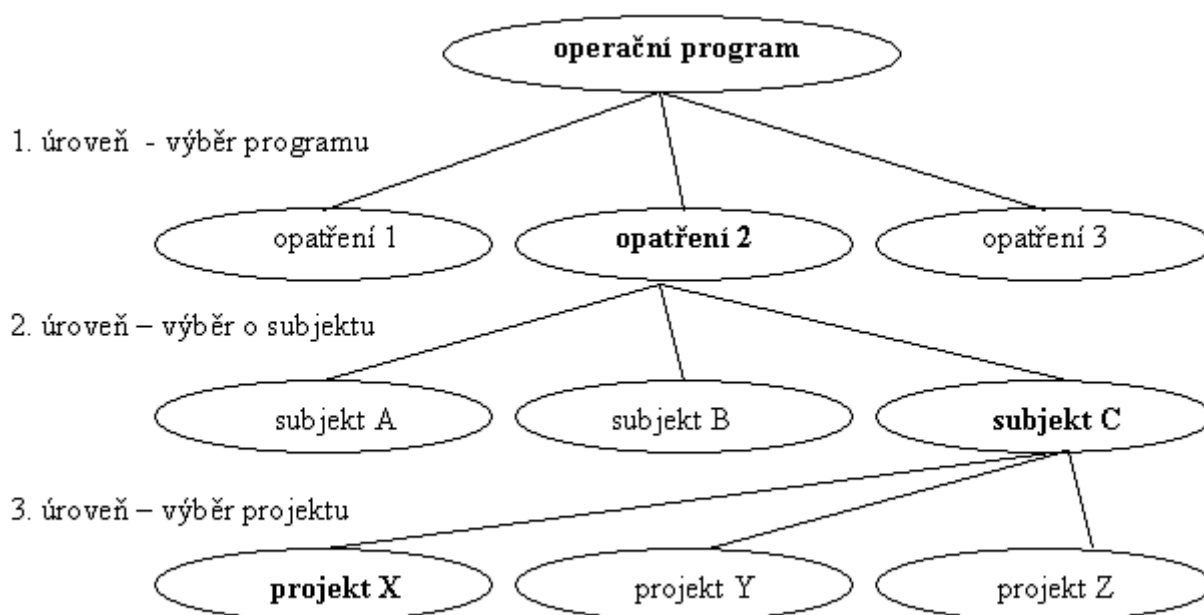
operační program

1. úroveň - výběr programu

opatření 1

opatření 2

opatření 3

2. úroveň – výběr o subjektu

subjekt A

subjekt B

subjekt C

3. úroveň – výběr projektu

projekt X

projekt Y

projekt Z